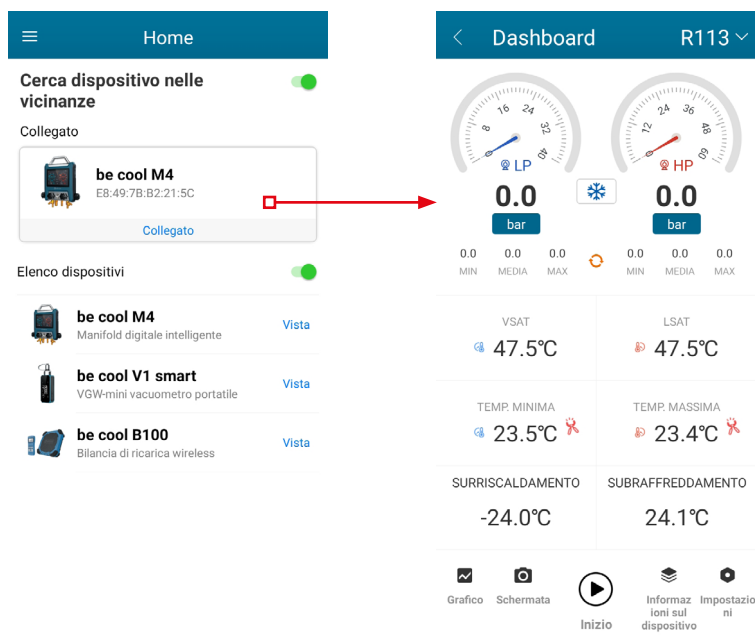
Home

Cerca dispositivo nelle vicinanze

Collegato

be cool M4
E8:49:7B:B2:21:5C

Collegato

Elenco dispositivi

be cool M4
Manifold digitale intelligente
Vista

be cool V1 smart
VGW-mini vacuometro portatile
Vista

be cool B100
Bilancia di ricarica wireless
Vista

Dashboard R113

8 16 24 32 40
LP
0.0
bar

12 24 36 48 60
HP
0.0
bar

0.0 MIN 0.0 MEDIA 0.0 MAX
0.0 MIN 0.0 MEDIA 0.0 MAX

VSAT
47.5℃

LSAT
47.5℃

TEMP. MINIMA
23.5℃

TEMP. MASSIMA
23.4℃

SURRISCALDAMENTO
-24.0℃

SUBRAFFREDDAMENTO
24.1℃

Grafico
Schermata
Inizio
Informazioni sul dispositivo
Impostazioni